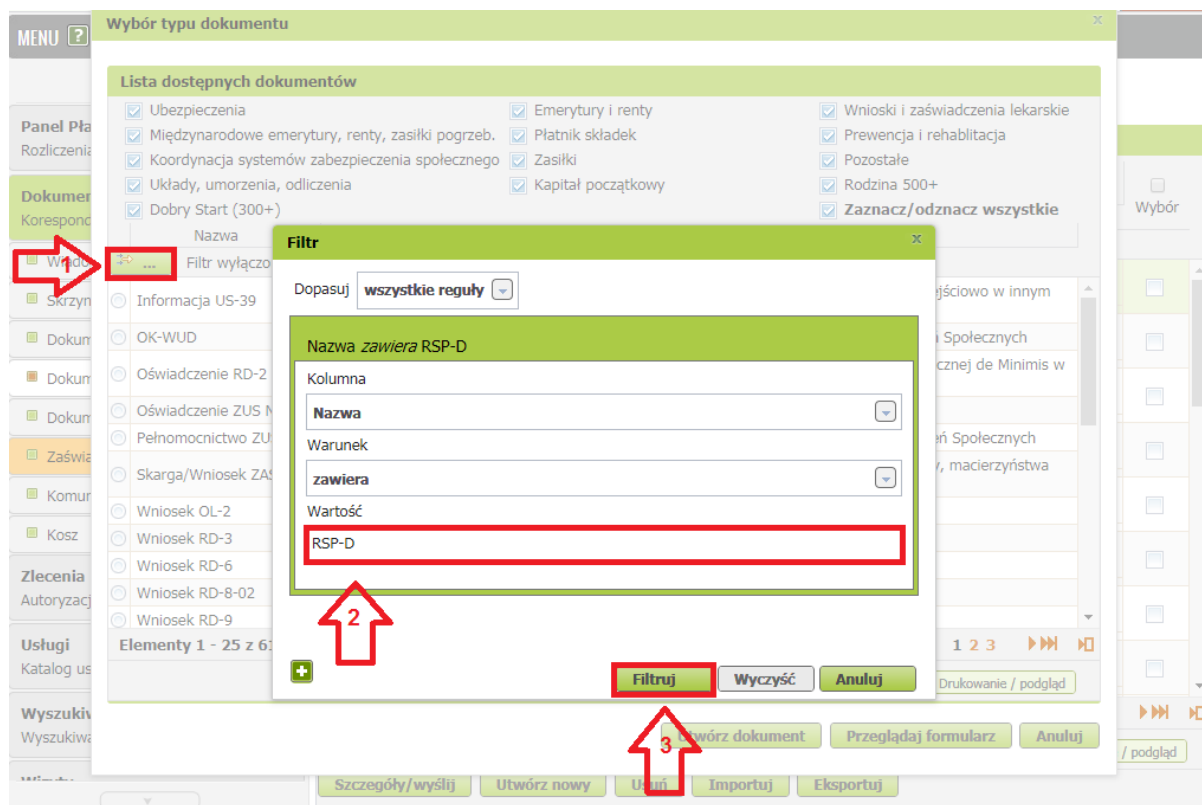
MENU ?

Wybór typu dokumentu

Lista dostępnych dokumentów

Ubezpieczenia
Międzynarodowe emerytury, renty, zasiłki pogrzeb.
Koordynacja systemów zabezpieczenia społecznego
Układy, umorzenia, odliczenia
Dobry Start (300+)

Emerytury i renty
Płatnik składek
Zasiłki
Kapitał początkowy

Wnioski i zaświadczenia lekarskie
Prewencja i rehabilitacja
Pozostałe
Rodzina 500+
Zaznacz/odznacz wszystkie

Panel Pła
Rozliczenia
Dokumen
Korespond
Wiado
Skrzyn
Dokum
Dokum
Dokum
Zaświa
Komun
Kosz
Zlecenia
Autoryzacj
Usługi
Katalog us
Wyszukiw
Wyszukiwa

Nazwa
1
...
Filtr wyłączo

Informacja US-39
OK-WUD
Oświadczenie RD-2
Oświadczenie ZUS N
Pełnomocnictwo ZU
Skarga/Wniosek ZAS
Wniosek OL-2
Wniosek RD-3
Wniosek RD-6
Wniosek RD-8-02
Wniosek RD-9

ejściowo w innym
h Społecznych
cznej de Minimis w
eń Społecznych
y, macierzyństwa

Elementy 1 - 25 z 61
1 2 3

Filtr

Dopasuj wszystkie reguły

Nazwa zawiera RSP-D

Kolumna
Nazwa
Warunek
zawiera
Wartość
RSP-D

2

Filtruj
Wyczyść
Anuluj

3

Drukowanie / podgląd
Utwórz dokument
Przeglądaj formularz
Anuluj

Wybór
/ podgląd

Szczegóły/wyślij
Utwórz nowy
Usuń
Importuj
Eksportuj